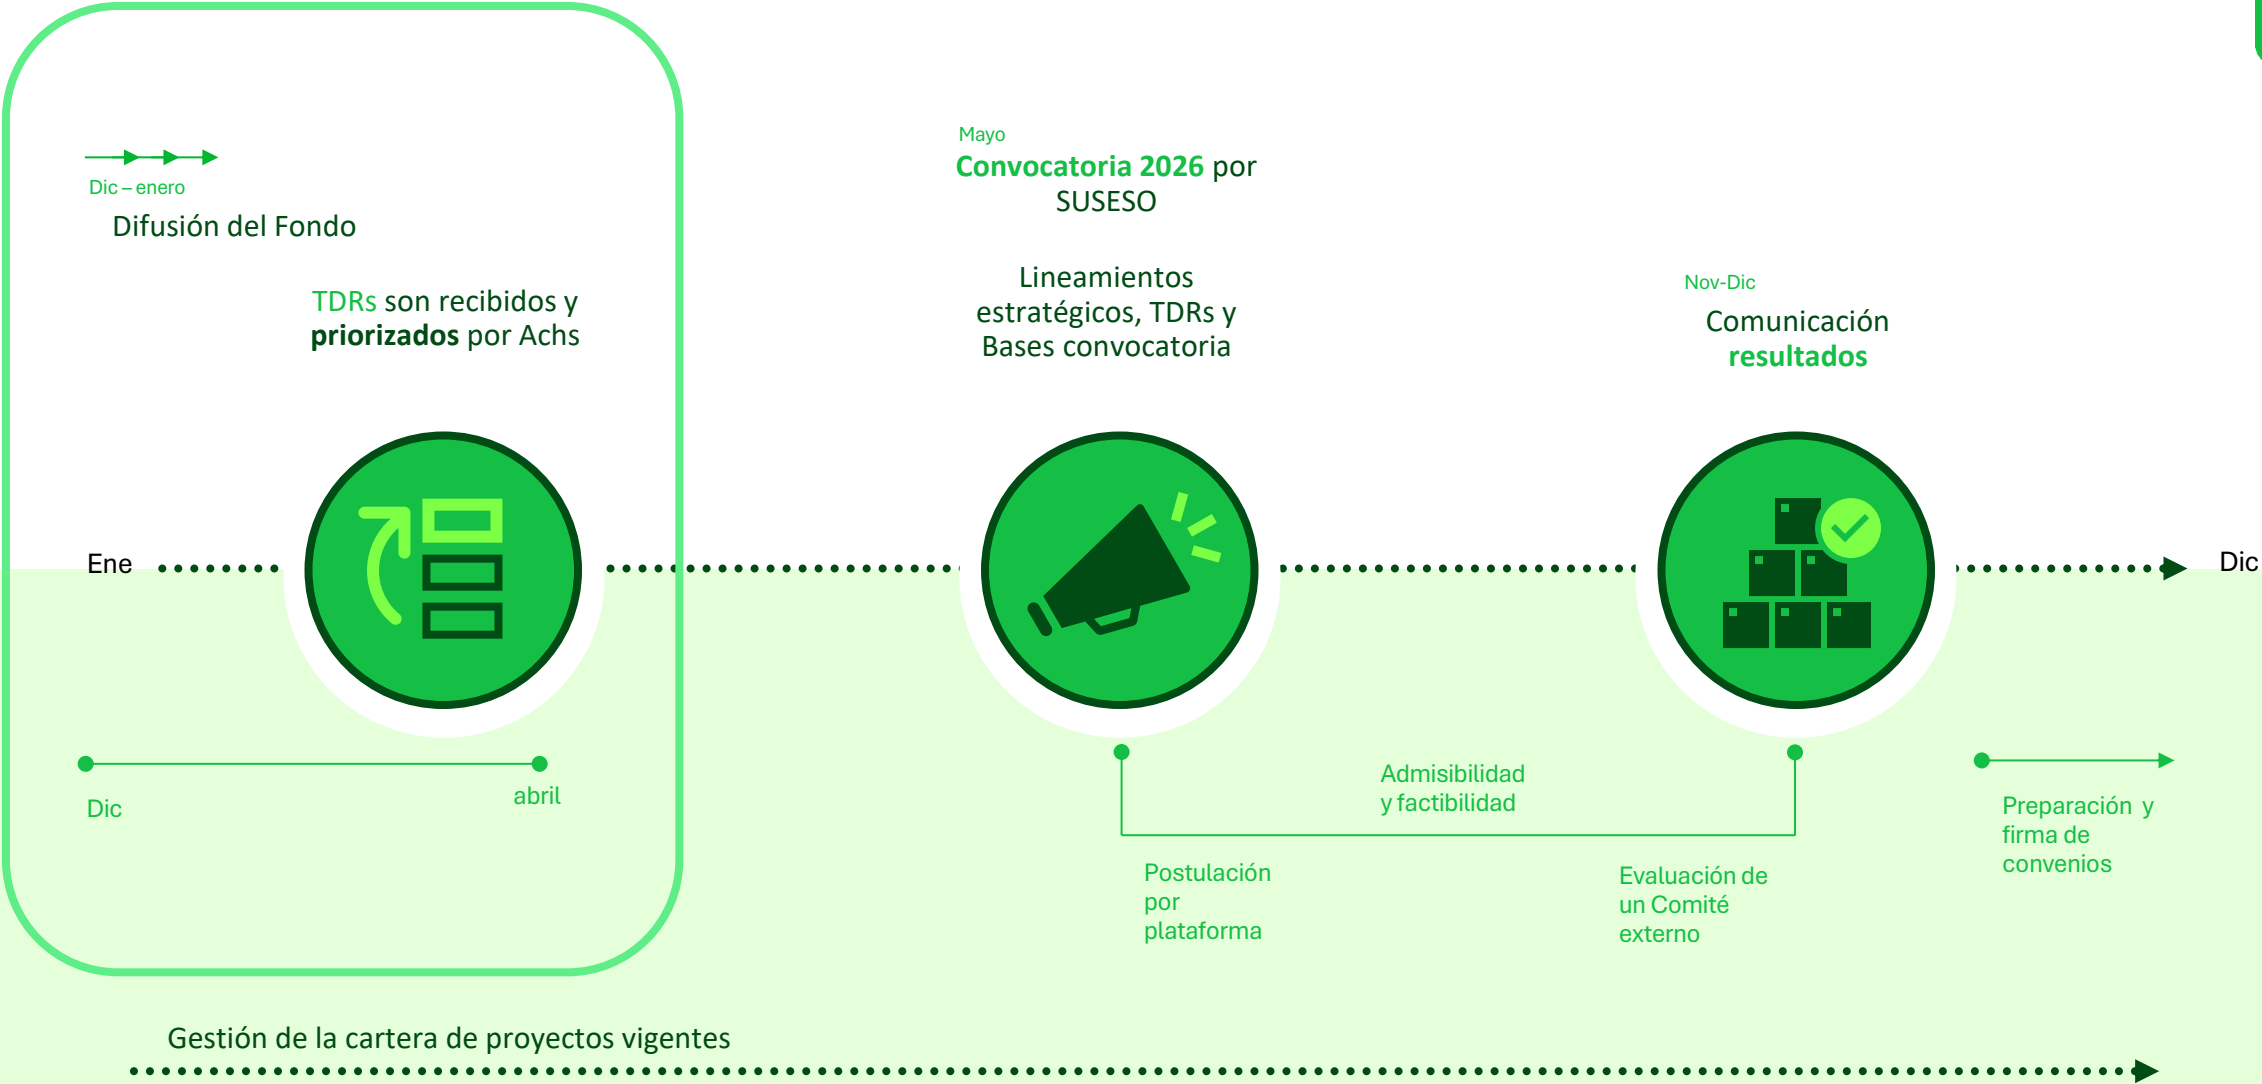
Dic – enero
Difusión del Fondo

TDRs son recibidos y priorizados por Achs

Mayo
Convocatoria 2026 por SUSESO

Lineamientos estratégicos, TDRs y Bases convocatoria

Nov-Dic
Comunicación resultados

Ene

Dic

Dic

abril

Admisibilidad y factibilidad

Postulación por plataforma

Evaluación de un Comité externo

Preparación y firma de convenios

Gestión de la cartera de proyectos vigentes